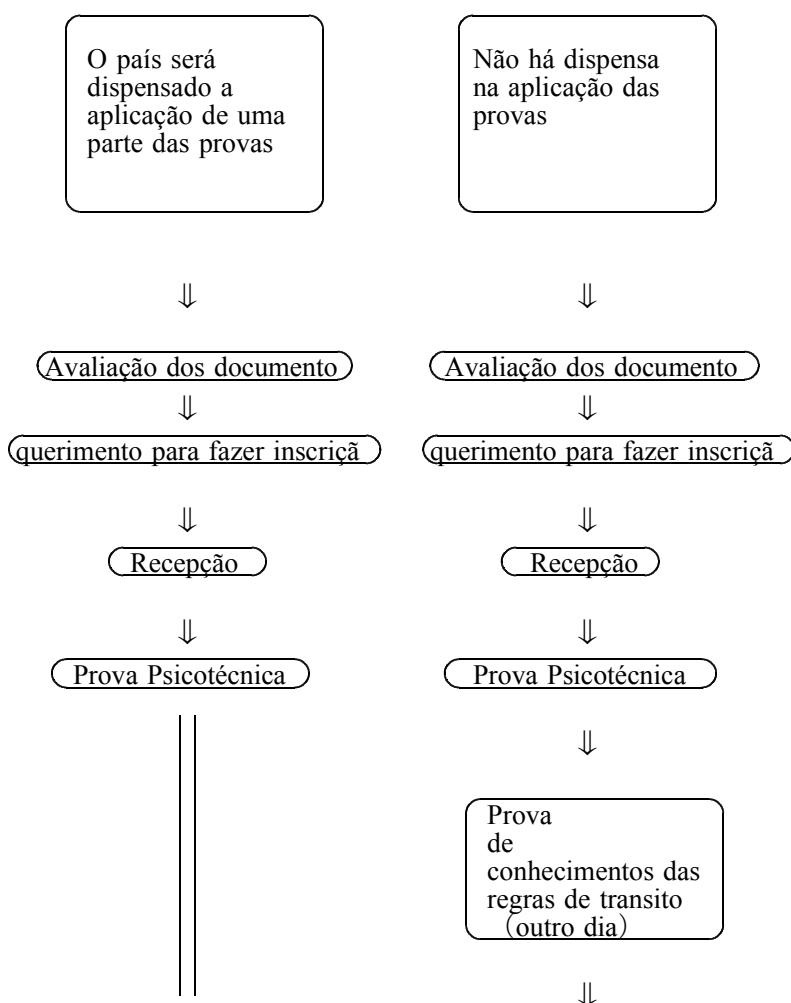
O país será dispensado a aplicação de uma parte das provas

Não há dispensa na aplicação das provas

⇓

⇓

Avaliação dos documento

⇓

querimento para fazer inscriçã

⇓

Recepção

⇓

Prova Psicotécnica

Avaliação dos documento

⇓

querimento para fazer inscriçã

⇓

Recepção

⇓

Prova Psicotécnica

⇓

Prova de conhecimentos das regras de transito (outro dia)

⇓